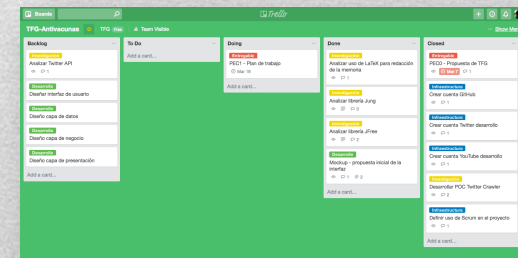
Boards

Trello

TFG-Antivacunas TFG Free Team Visible ... Show Me

Backlog ...

Investigación
Analizar Twitter API
1

Desarrollo
Diseñar interfaz de usuario

Desarrollo
Diseño capa de datos

Desarrollo
Diseño capa de negocio

Desarrollo
Diseño capa de presentación

Add a card...

To Do ...

Add a card...

Doing ...

Entregable
PEC1 - Plan de trabajo
Mar 18

Add a card...

Done ...

Investigación
Analizar uso de LaTeX para redacción de la memoria
1

Investigación
Analizar librería Jung
3

Investigación
Analizar librería JFree
2

Desarrollo
Mockup - propuesta inicial de la interfaz
1 2

Add a card...

Closed ...

Entregable
PEC0 - Propuesta de TFG
Mar 7 1

Infraestructura
Crear cuenta GitHub
1

Infraestructura
Crear cuenta Twitter desarrollo
1

Infraestructura
Crear cuenta YouTube desarrollo
1

Investigación
Desarrollar POC Twitter Crawler
2

Infraestructura
Definir uso de Scrum en el proyecto
1

Add a card...